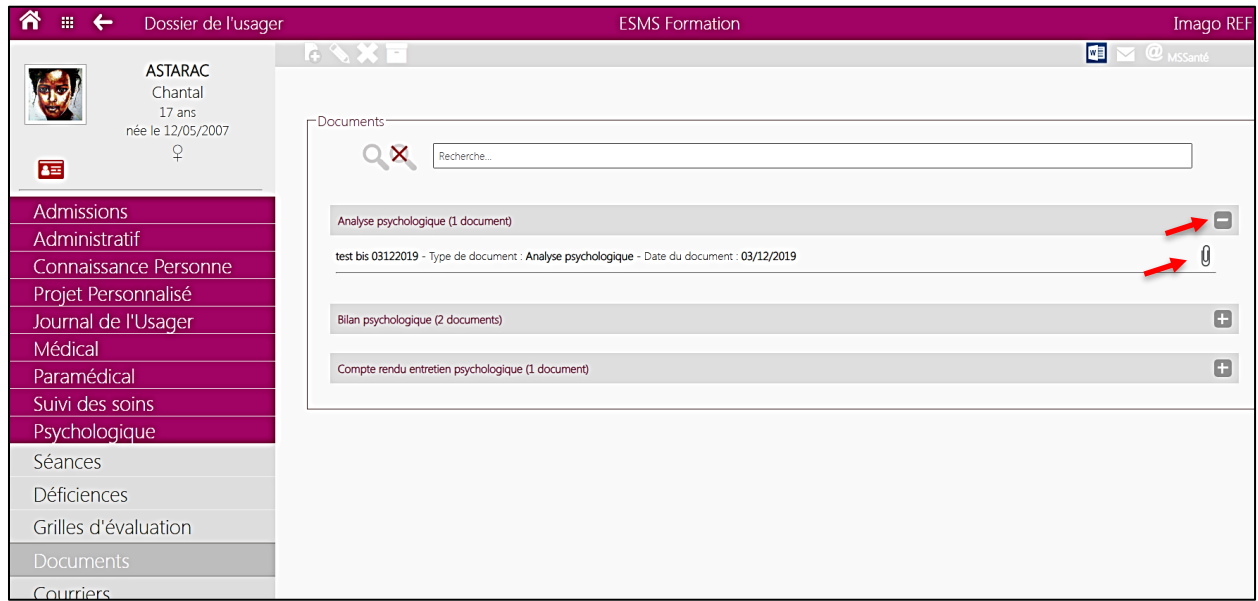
Dossier de l'usager

ESMS Formation

Imago REF

ASTARAC
Chantal
17 ans
née le 12/05/2007
♀

Admissions
Administratif
Connaissance Personne
Projet Personnalisé
Journal de l'Usager
Médical
Paramédical
Suivi des soins
Psychologique
Séances
Déficiences
Grilles d'évaluation
Documents
Courriers

MSSanté

Documents

Recherche...

Analyse psychologique (1 document)

test bis 03122019 - Type de document : Analyse psychologique - Date du document : 03/12/2019

Bilan psychologique (2 documents)

Compte rendu entretien psychologique (1 document)